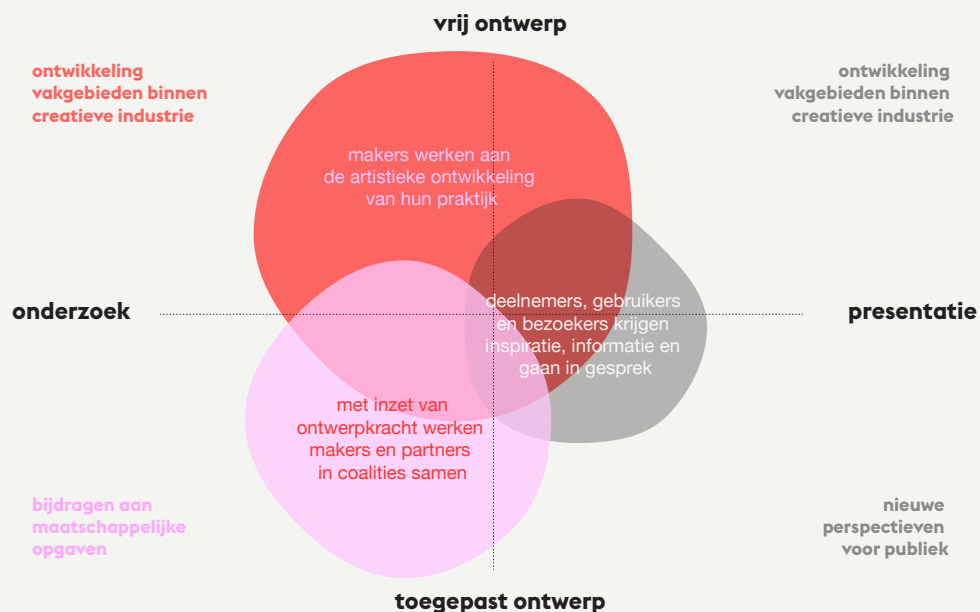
vrij ontwerp

ontwikkeling vakgebieden binnen creatieve industrie

ontwikkeling vakgebieden binnen creatieve industrie

makers werken aan de artistieke ontwikkeling van hun praktijk

onderzoek

deelnemers, gebruikers en bezoekers krijgen inspiratie, informatie en gaan in gesprek

presentatie

met inzet van ontwerpkracht werken makers en partners in coalities samen

bijdragen aan maatschappelijke opgaven

nieuwe perspectieven voor publiek

toegepast ontwerp